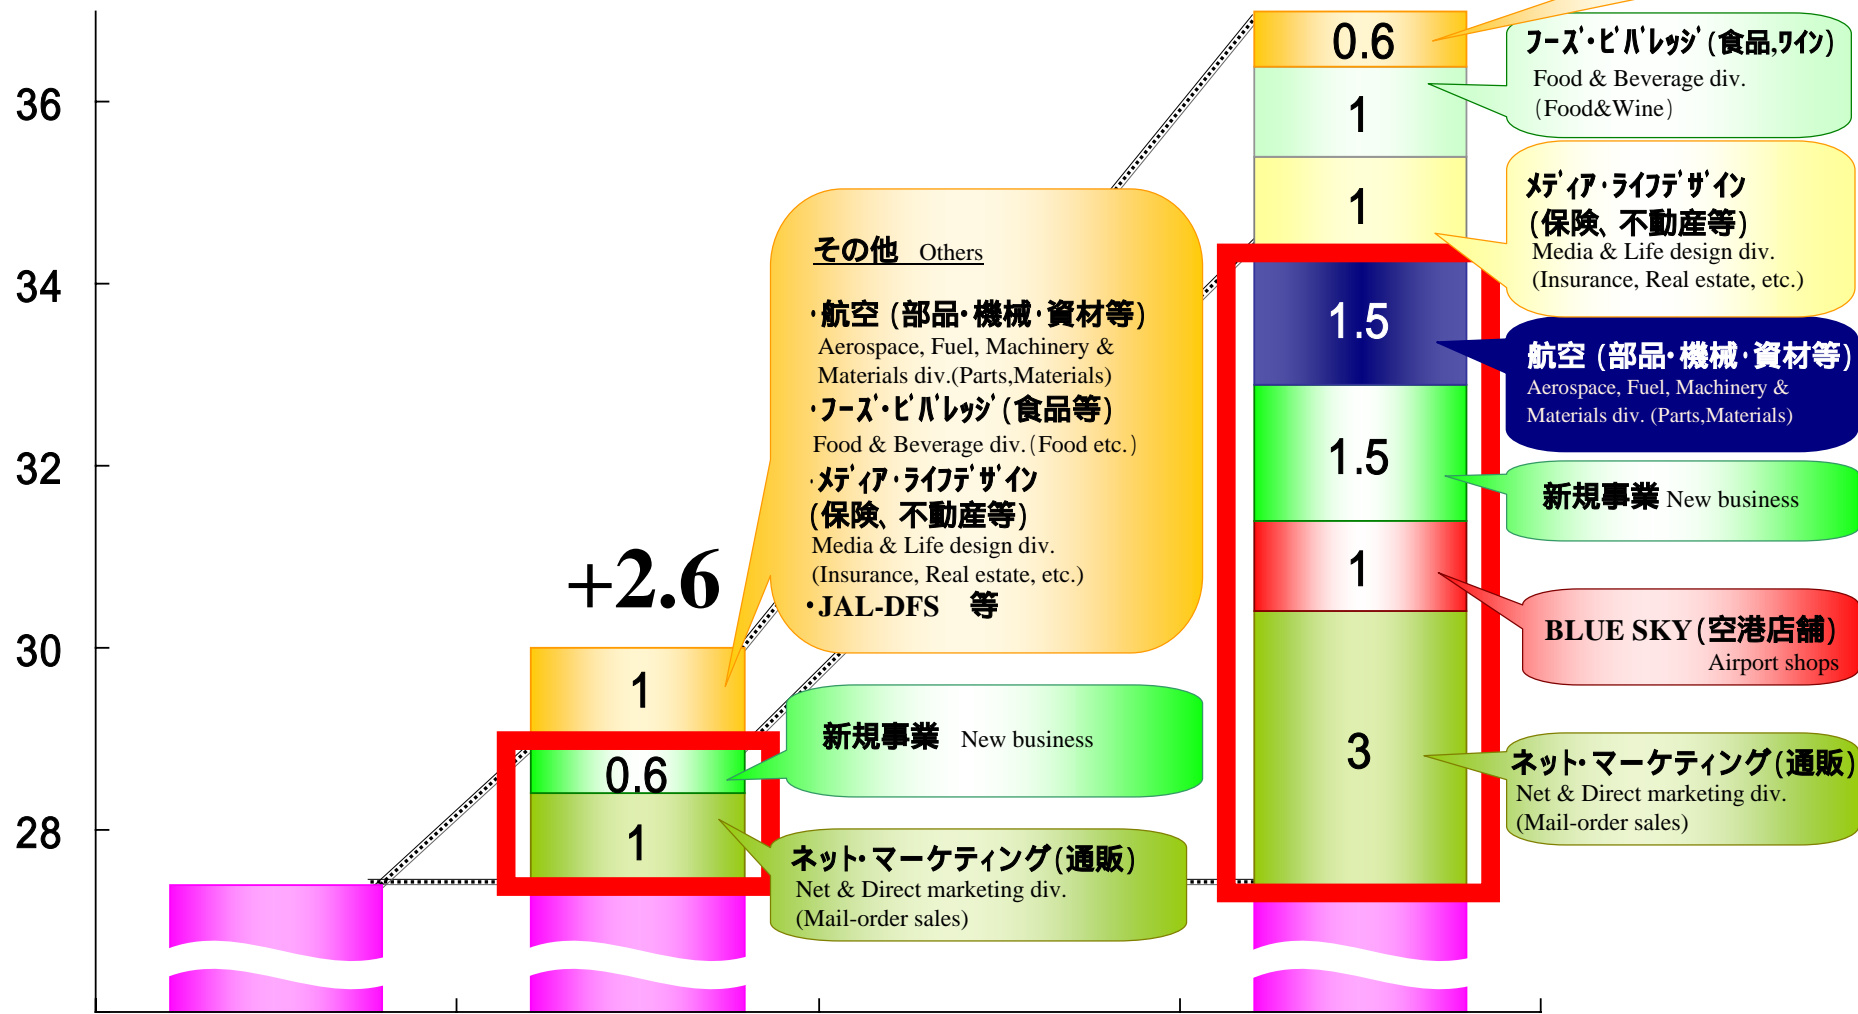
36
34
32
30
28

+2.6

1
0.6
1

その他 Others

・航空（部品・機械・資材等）
Aerospace, Fuel, Machinery & Materials div.(Parts,Materials)
・フーズ・ビバレッジ（食品等）
Food & Beverage div.（Food etc.）
・メディア・ライフデザイン（保険、不動産等）
Media & Life design div.
(Insurance, Real estate, etc.)
・JAL-DFS 等

新規事業 New business

ネット・マーケティング（通販）
Net & Direct marketing div.
(Mail-order sales)

0.6
1
1
1.5
1.5
1
3

フーズ・ビバレッジ（食品,ワイン）
Food & Beverage div.
（Food&Wine）

メディア・ライフデザイン
（保険、不動産等）
Media & Life design div.
(Insurance, Real estate, etc.)

航空（部品・機械・資材等）
Aerospace, Fuel, Machinery & Materials div. (Parts,Materials)

新規事業 New business

BLUE SKY（空港店舗）
Airport shops

ネット・マーケティング（通販）
Net & Direct marketing div.
(Mail-order sales)